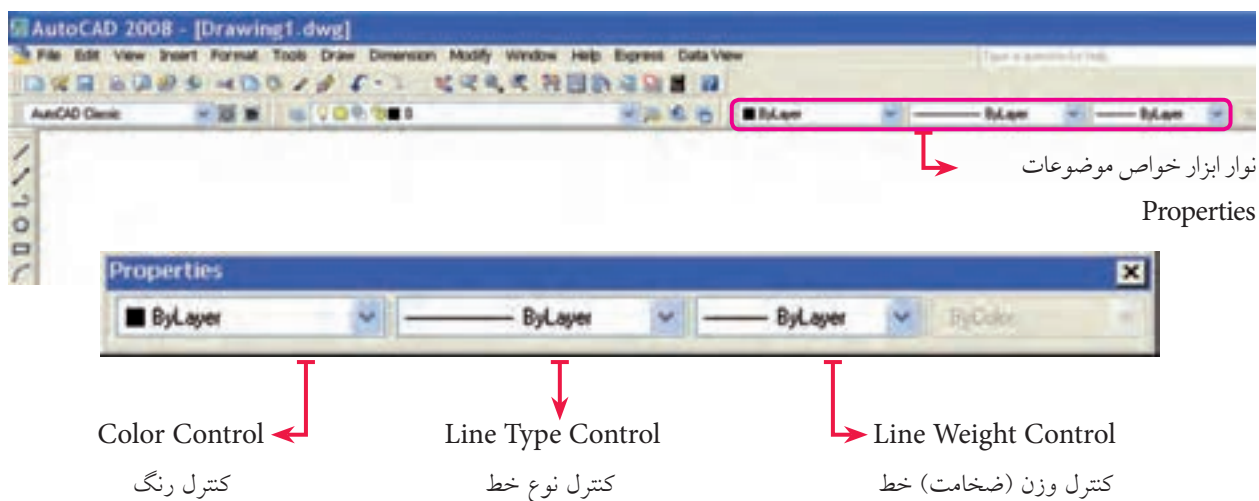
AutoCAD 2008 - [Drawing1.dwg]

File Edit View Insert Format Tools Draw Dimension Modify Window Help Express Data View

Type a question for help

AutoCAD Classic

ByLayer — ByLayer — ByLayer

نوار ابزار خواص موضوعات

Properties

Properties

ByLayer

ByLayer

ByLayer

ByColor

Color Control

کنترل رنگ

Line Type Control

کنترل نوع خط

Line Weight Control

کنترل وزن (ضخامت) خط